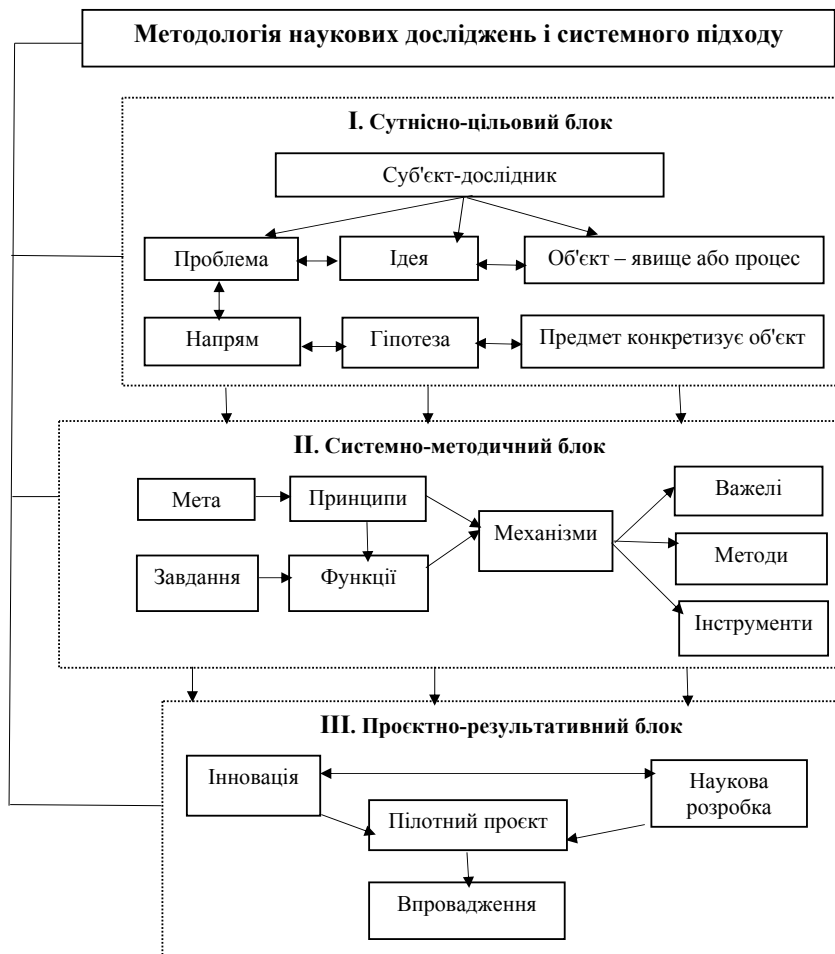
Методологія наукових досліджень і системного підходу

I. Сутнісно-цільовий блок

Суб'єкт-дослідник

Проблема

Ідея

Об'єкт – явище або процес

Напрям

Гіпотеза

Предмет конкретизує об'єкт

II. Системно-методичний блок

Мета

Принципи

Механізми

Важелі

Завдання

Функції

Методи

Інструменти

III. Проєктно-результативний блок

Інновація

Наукова розробка

Пілотний проєкт

Впровадження